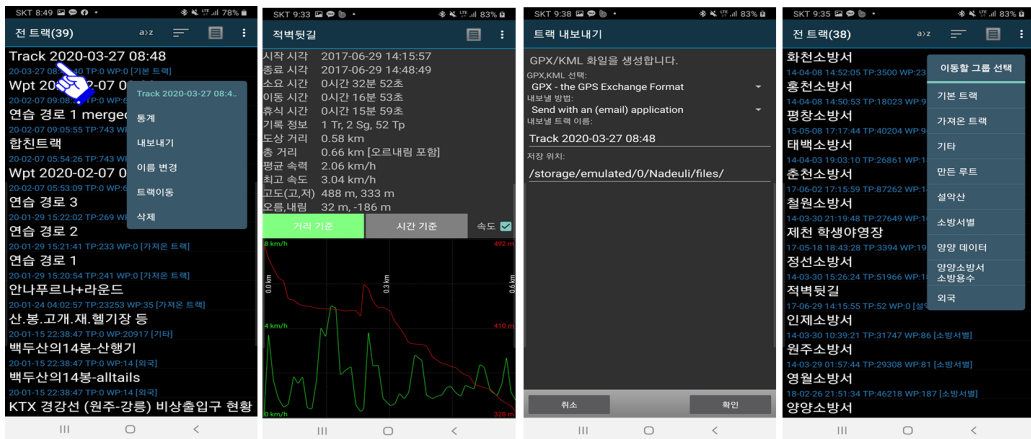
SKT 8:49 78%
전 트랙(39)
Track 2020-03-27 08:48
20-03-27 08:48 TP:0 WP:0 [기본 트랙]
Wpt 20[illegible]07 0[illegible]
20-02-07 09:0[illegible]
연습 경로 1 merge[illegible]
20-02-07 09:05:55 TP:147 WP:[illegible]
합친트랙
20-02-07 05:54:26 TP:743 WP:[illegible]
Wpt 2020-02-07 0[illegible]
20-02-07 05:53:09 TP:0 WP:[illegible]
연습 경로 3
20-01-29 15:22:02 TP:269 WP:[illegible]
연습 경로 2
20-01-29 15:21:41 TP:233 WP:0 [가져온 트랙]
연습 경로 1
20-01-29 15:20:54 TP:241 WP:0 [가져온 트랙]
안나푸르나+라운드
20-01-24 04:02:57 TP:23253 WP:35 [가져온 트랙]
산.봉.고개.재.헬기장 등
20-01-15 22:38:47 TP:0 WP:20917 [기타]
백두산의14봉-산행기
20-01-15 22:38:47 TP:0 WP:1 [외국]
백두산의14봉-alltails
20-01-15 22:38:47 TP:0 WP:1 [외국]
KTX 경강선 (원주-강릉) 비상출입구 현황

Track 2020-03-27 08:4..
통계
내보내기
이름 변경
트랙이동
삭제

SKT 9:33 83%
적벽뒷길
시작 시각 2017-06-29 14:15:57
종료 시각 2017-06-29 14:48:49
소요 시간 0시간 32분 52초
이동 시간 0시간 16분 53초
휴식 시간 0시간 15분 59초
기록 정보 1 Tr, 2 Sg, 52 Tp
도상 거리 0.58 km
총 거리 0.66 km [오르내림 포함]
평균 속력 2.06 km/h
최고 속도 3.04 km/h
고도(고,저) 488 m, 333 m
오름,내림 32 m, -186 m
거리 기준
시간 기준
속도
8 km/h
492 m
4 km/h
416 m
0 km/h
339 m
0.0 km
0.3 km
0.6

SKT 9:38 83%
트랙 내보내기
GPX/KML 화일을 생성합니다.
GPX,KML 선택:
GPX - the GPS Exchange Format
내보낼 방법:
Send with an (email) application
내보낼 트랙 이름:
Track 2020-03-27 08:48
저장 위치:
/storage/emulated/0/Nadeuli/files/
취소
확인

SKT 9:35 83%
전 트랙(38)
화천소방서
14-04-08 14:52:05 TP:3500 WP:23
홍천소방서
14-04-08 14:50:53 TP:18023 WP:9
평창소방서
15-05-08 17:17:44 TP:40204 WP:8
태백소방서
14-04-03 19:03:10 TP:26861 WP:1
춘천소방서
17-06-02 17:15:59 TP:87262 WP:1
철원소방서
14-03-30 21:19:48 TP:27649 WP:1
제천 학생야영장
17-05-18 18:43:28 TP:3394 WP:1
정선소방서
14-03-30 15:26:24 TP:51966 WP:1
적벽뒷길
17-06-29 14:15:55 TP:52 WP:0 [설
인제소방서
14-03-30 10:39:21 TP:31747 WP:86 [소방서별]
원주소방서
14-03-29 01:57:44 TP:29308 WP:81 [소방서별]
영월소방서
18-02-26 21:51:34 TP:46218 WP:187 [소방서별]
양양소방서

이동할 그룹 선택
기본 트랙
가져온 트랙
기타
만든 루트
설악산
소방서별
양양 데이터
양양소방서 소방용수
외국